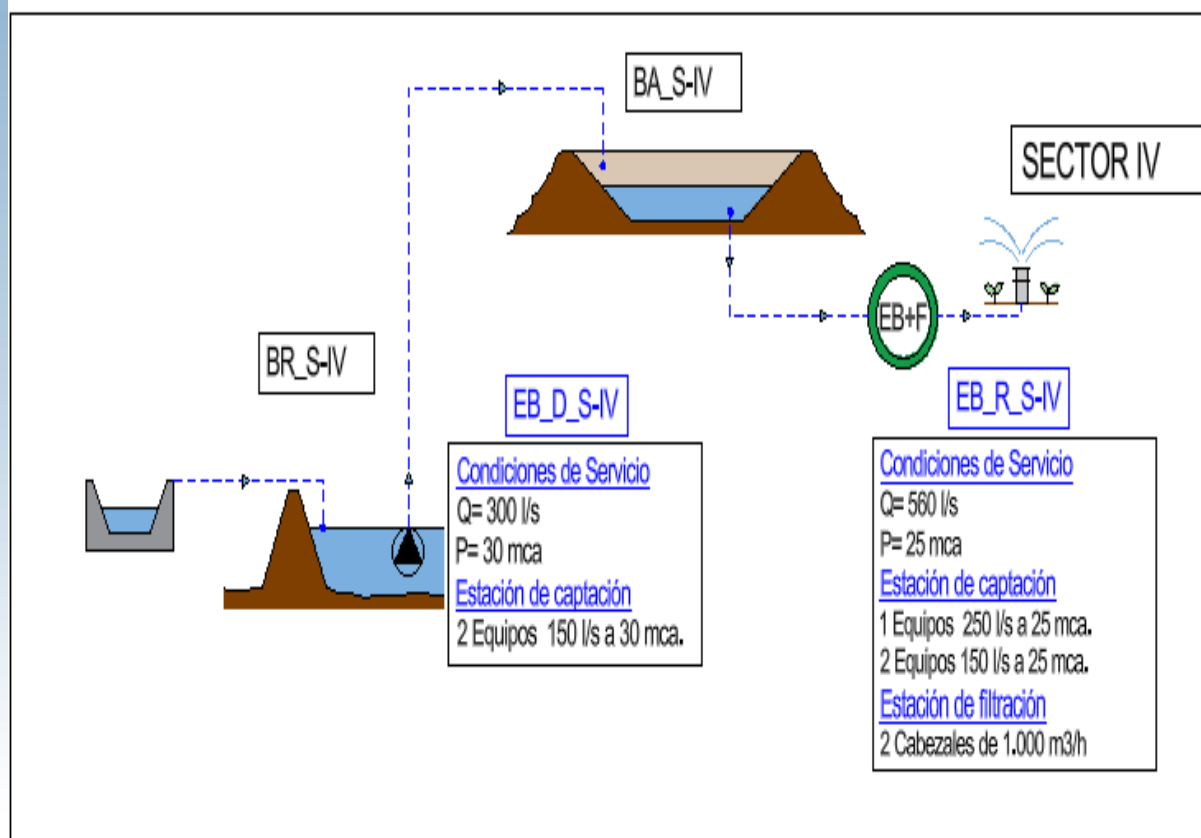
BA_S-IV

SECTOR IV

EB+F

BR_S-IV

EB_D_S-IV

Condiciones de Servicio
Q= 300 l/s
P= 30 mca
Estación de captación
2 Equipos 150 l/s a 30 mca.

EB_R_S-IV

Condiciones de Servicio
Q= 560 l/s
P= 25 mca
Estación de captación
1 Equipos 250 l/s a 25 mca.
2 Equipos 150 l/s a 25 mca.
Estación de filtración
2 Cabezales de 1.000 m3/h